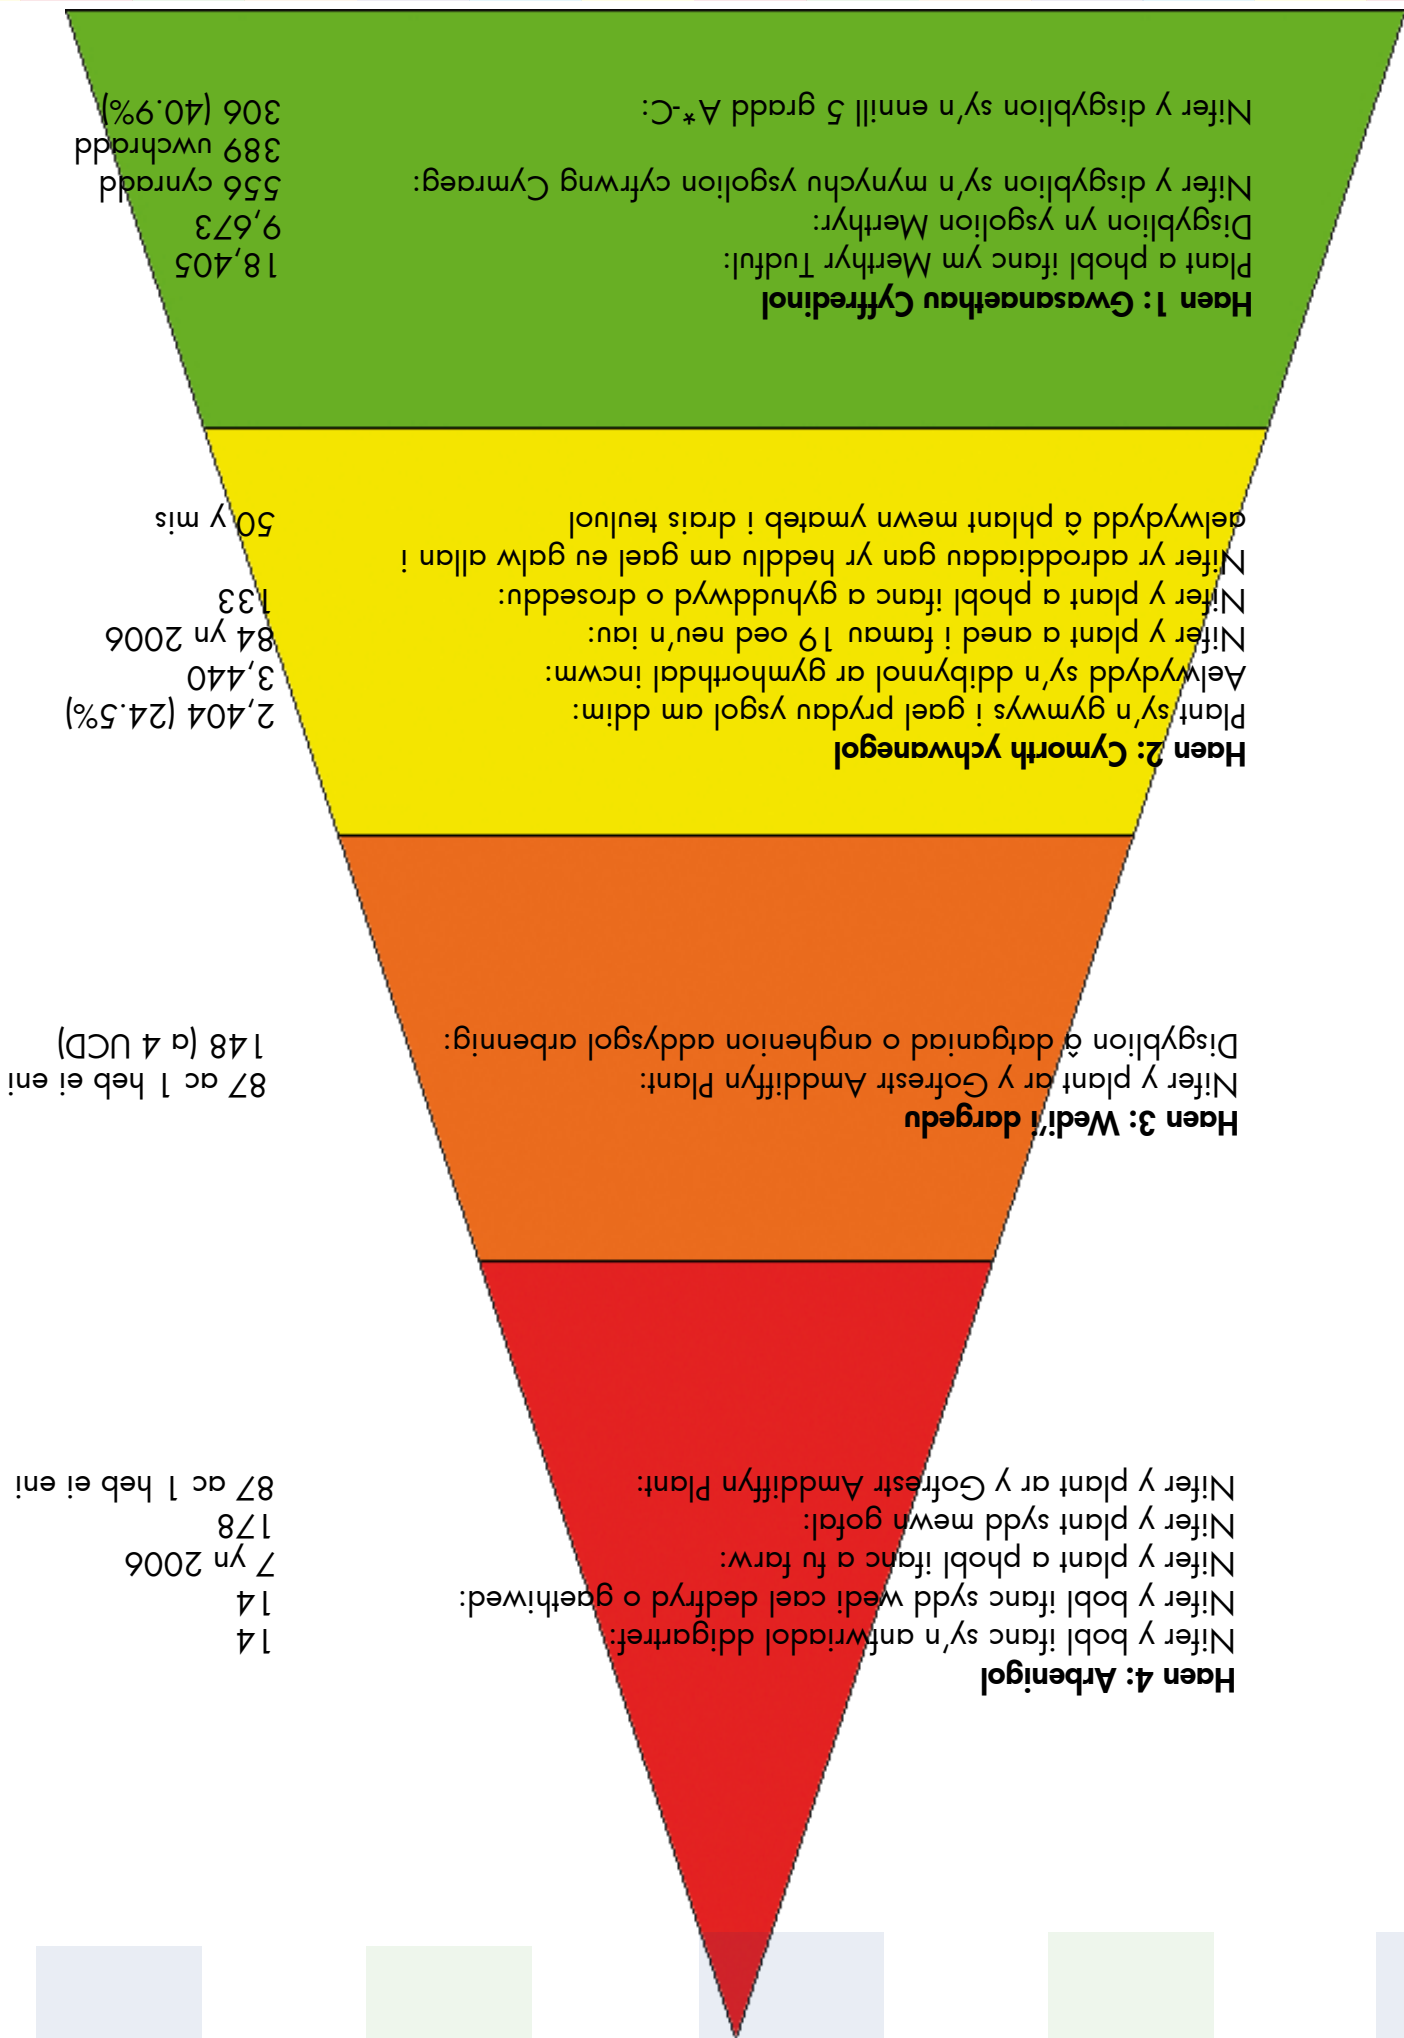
Haen 1: Gwasanaethau Cyffredinol
Plant a phobl ifanc ym Merthyr Tudful: 18,405
Disgyblion yn ysgolion Merthyr: 9,673
Nifer y disgyblion sy'n mynychu ysgolion cyfrwng Cymraeg: 556 cynradd 389 uwchradd
Nifer y disgyblion sy'n ennill 5 gradd A*-C: 306 (40.9%)

Haen 2: Cymorth ychwanegol
Plant sy'n gymwys i gael prydau ysgol am ddim: 2,404 (24.5%)
Aelwydydd sy'n ddibynnol ar gymhorthdal incwm: 3,440
Nifer y plant a aned i famau 19 oed neu'n iau: 84 yn 2006
Nifer y plant a phobl ifanc a gyhuddwyd o droseddu: 133
Nifer yr adroddiadau gan yr heddlu am gael eu galw allan i aelwydydd â phlant mewn ymateb i drais teuluol 50 y mis

Haen 3: Wedi'i dargedu
Nifer y plant ar y Gofrestr Amddiffyn Plant: 87 ac 1 heb ei eni
Disgyblion â datganiad o anghenion addysgol arbennig: 148 (a 4 UCD)

Haen 4: Arbenigol
Nifer y bobl ifanc sy'n anfwriadol ddigartref: 14
Nifer y bobl ifanc sydd wedi cael dedfryd o garchiwed: 14
Nifer y plant a phobl ifanc a fu farw: 7 yn 2006
Nifer y plant sydd mewn gofal: 178
Nifer y plant ar y Gofrestr Amddiffyn Plant: 87 ac 1 heb ei eni